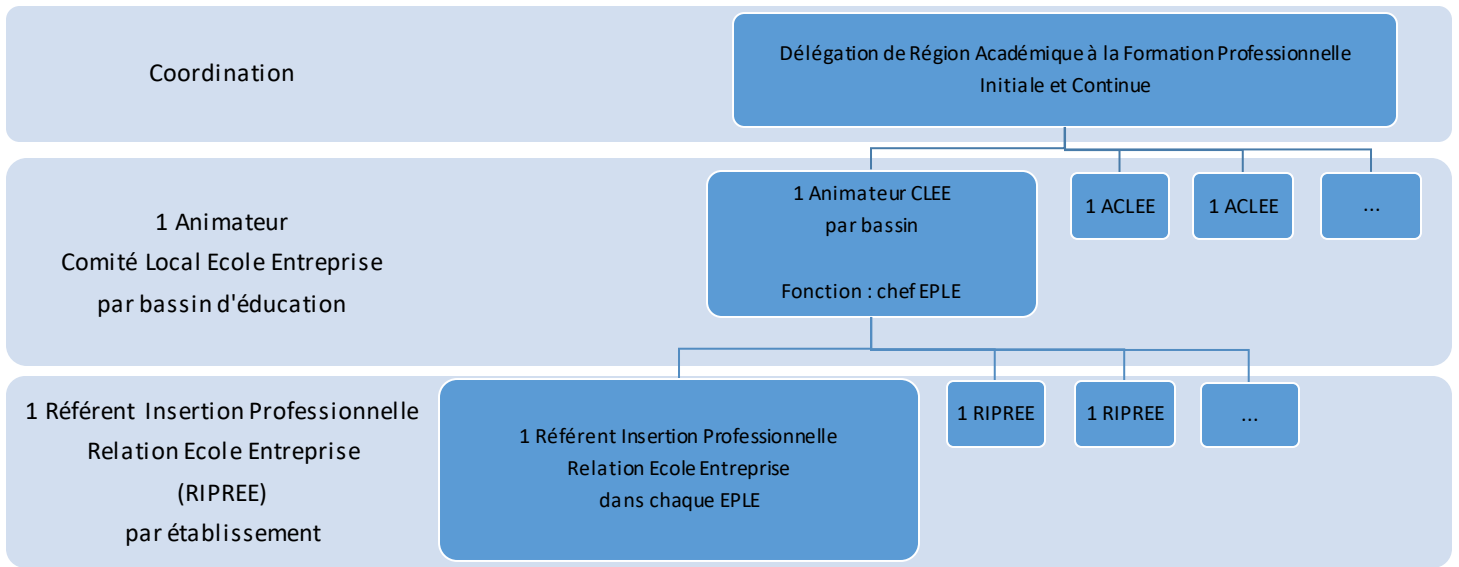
Coordination

Délégation de Région Académique à la Formation Professionnelle Initiale et Continue

1 Animateur
Comité Local Ecole Entreprise
par bassin d'éducation

1 Animateur CLEE
par bassin

Fonction : chef EPLE

1 ACLEE

1 ACLEE

...

1 Référent Insertion Professionnelle
Relation Ecole Entreprise
(RIPREE)
par établissement

1 Référent Insertion Professionnelle
Relation Ecole Entreprise
dans chaque EPLE

1 RIPREE

1 RIPREE

...